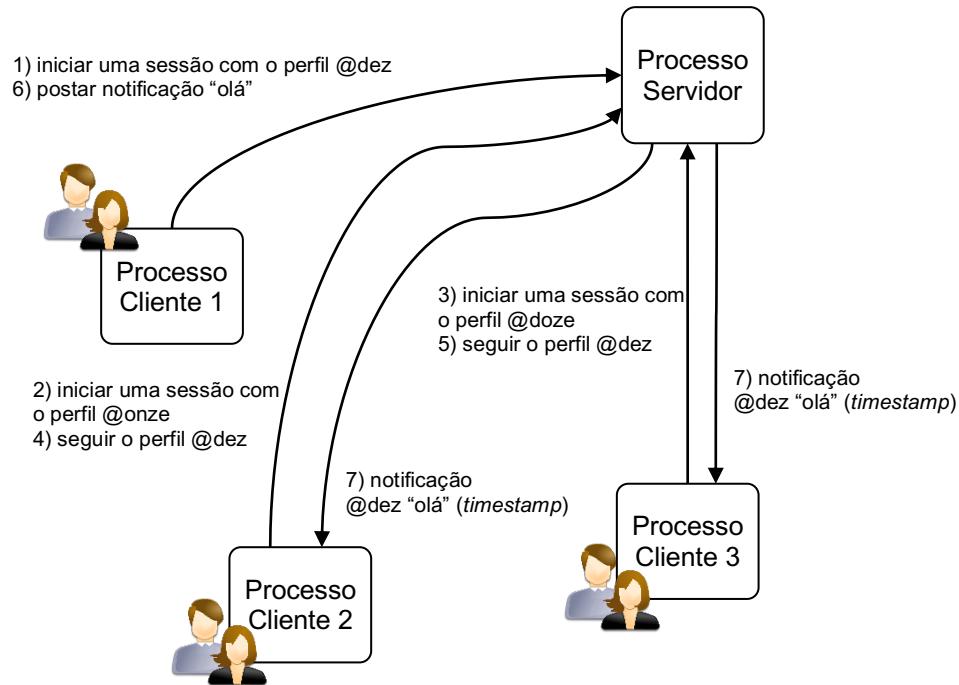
1) iniciar uma sessão com o perfil @dez
6) postar notificação “olá”

Processo Servidor

Processo Cliente 1

3) iniciar uma sessão com o perfil @doze
5) seguir o perfil @dez

2) iniciar uma sessão com o perfil @onze
4) seguir o perfil @dez

7) notificação @dez “olá” (*timestamp*)

7) notificação @dez “olá” (*timestamp*)

Processo Cliente 3

Processo Cliente 2